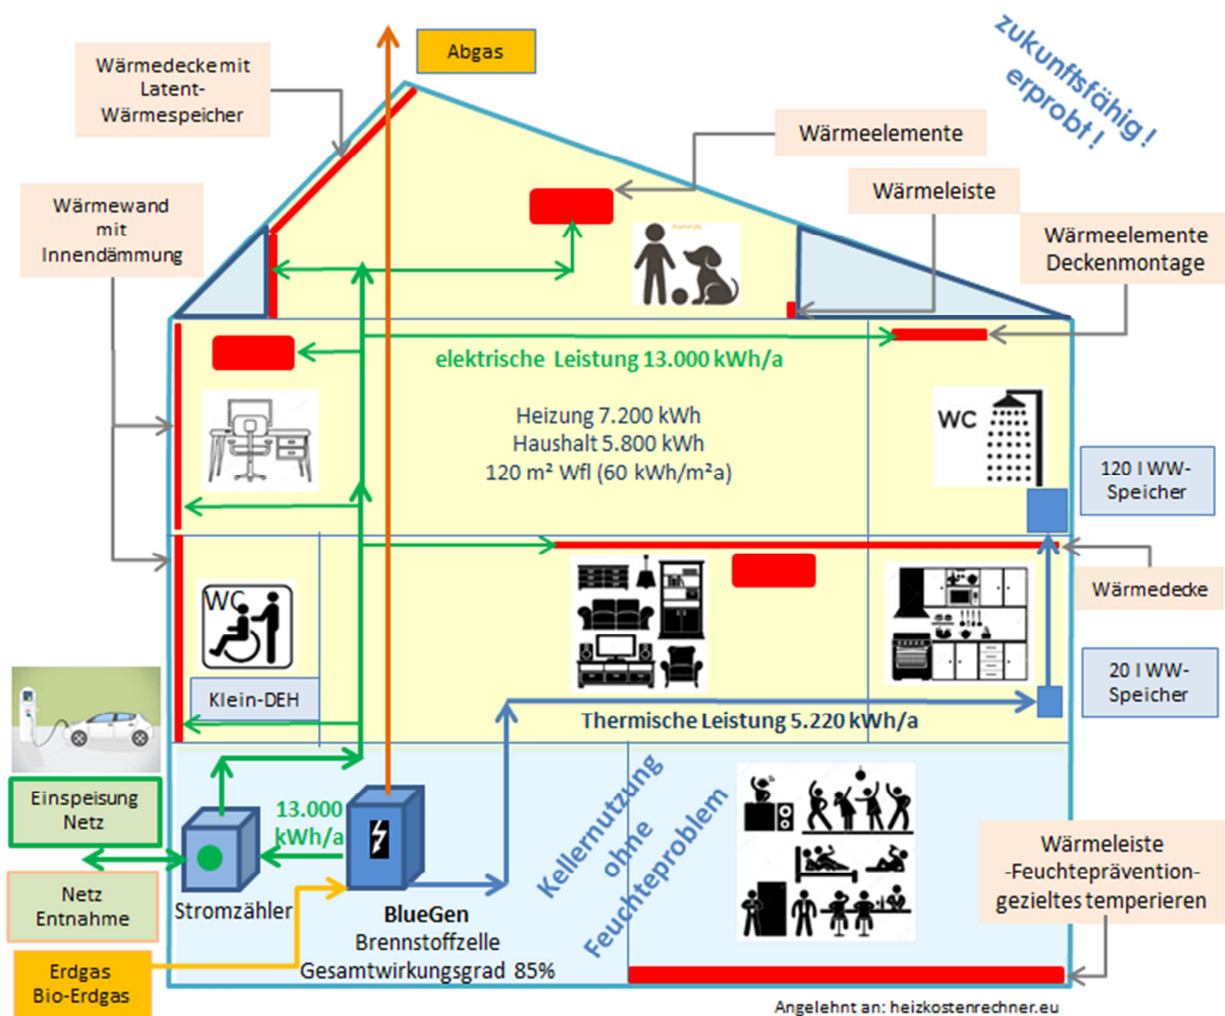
Abgas

Wärmedeckemit Latent-Wärmespeicher

zukunftsfähig ! erprobt !

Wärmeelemente

Wärmeleiste

Wärmewand mit Innendämmung

Wärmeelemente Deckenmontage

elektrische Leistung 13.000 kWh/a

Heizung 7.200 kWh
Haushalt 5.800 kWh
120 m² Wfl (60 kWh/m²a)

WC

120 l WW-Speicher

Wärmedecke

WC

Klein-DEH

20 l WW-Speicher

Thermische Leistung 5.220 kWh/a

Einspeisung Netz

13.000 kWh/a

Kellernutzung ohne Feuchteproblem

Wärmeleiste -Feuchteprävention-gezieltes temperieren

Netz Entnahme

Stromzähler

BlueGen
Brennstoffzelle
Gesamtwirkungsgrad 85%

Erdgas Bio-Erdgas

Angelehnt an: heizkostenrechner.eu